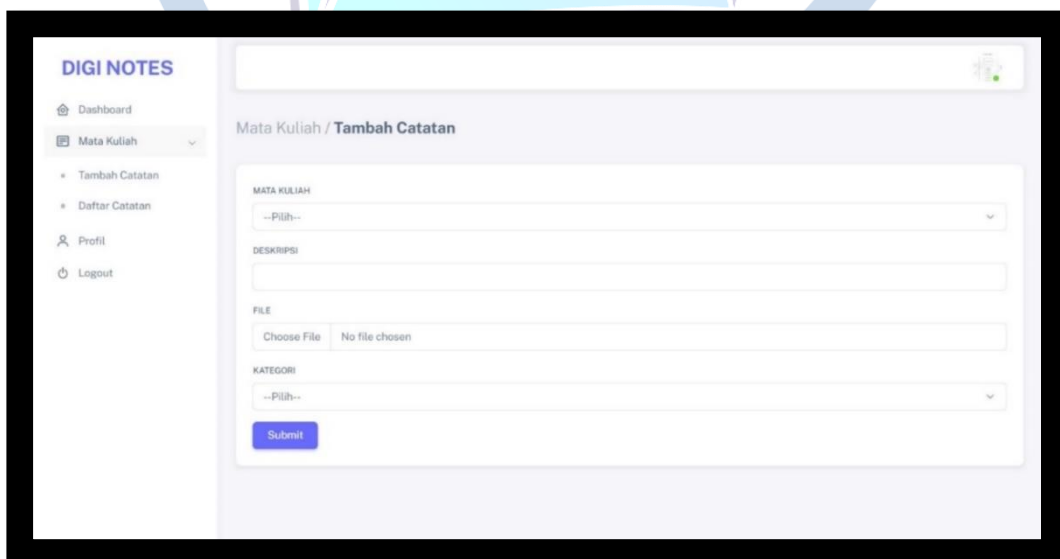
DIGI NOTES

Dashboard

Mata Kuliah

Tambah Catatan

Daftar Catatan

Profil

Logout

Mata Kuliah / Tambah Catatan

MATA KULIAH

--Pilih--

DESKRIPSI

FILE

Choose File No file chosen

KATEGORI

--Pilih--

Submit